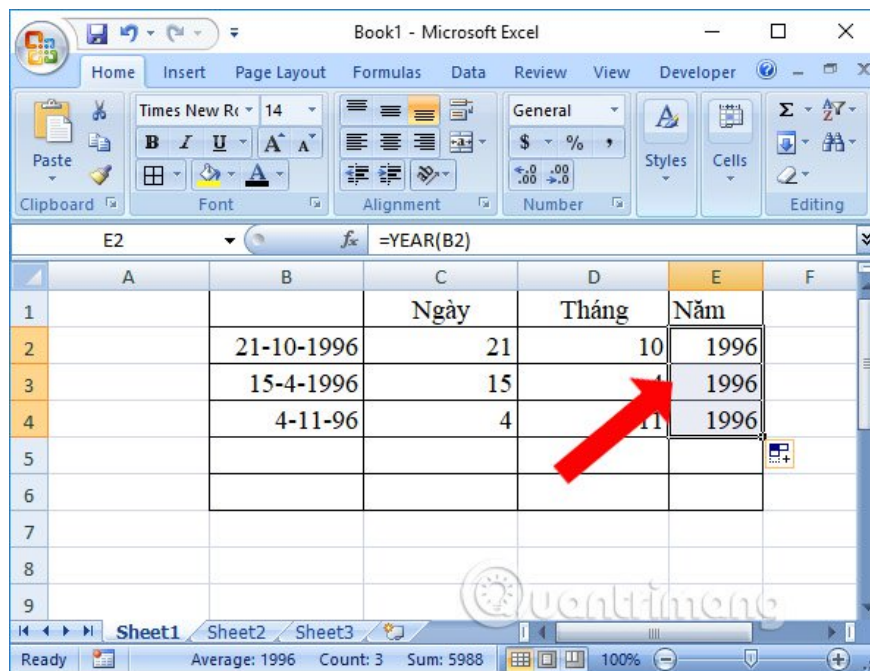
Book1 - Microsoft Excel

Home Insert Page Layout Formulas Data Review View Developer

Paste
Times New R 14
B I U A A
A
General
$ % ,
.00 .00
Styles
Cells
Σ
Clipboard Font Alignment Number Editing

E2 $f_x$ =YEAR(B2)

| | A | B | C | D | E | F |
|---|---|---|---|---|---|---|
| 1 | | | Ngày | Tháng | Năm | |
| 2 | | 21-10-1996 | 21 | 10 | 1996 | |
| 3 | | 15-4-1996 | 15 | 4 | 1996 | |
| 4 | | 4-11-96 | 4 | 11 | 1996 | |
| 5 | | | | | | |
| 6 | | | | | | |
| 7 | | | | | | |
| 8 | | | | | | |
| 9 | | | | | | |

Sheet1 Sheet2 Sheet3

Ready Average: 1996 Count: 3 Sum: 5988 100%

Quantrimang